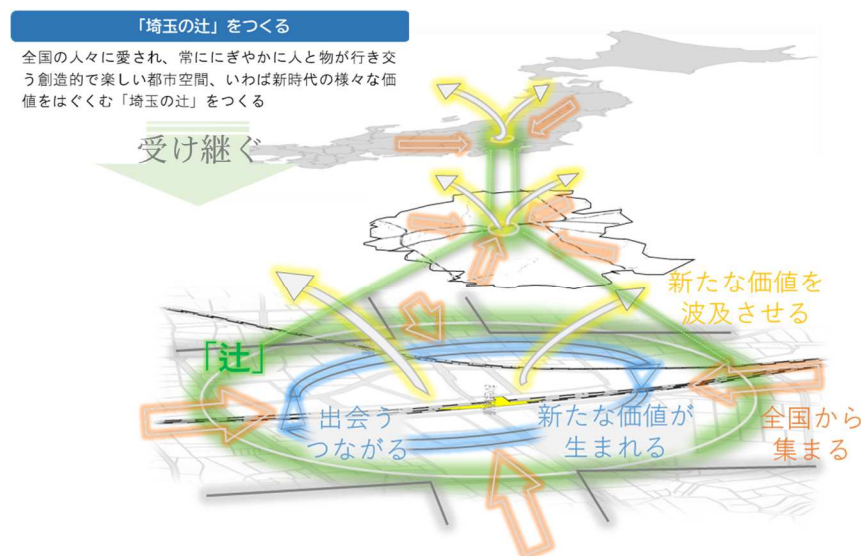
「埼玉の辻」をつくる

全国の人々に愛され、常ににぎやかに人と物が行き交う創造的で楽しい都市空間、いわば新時代の様々な価値をはぐくむ「埼玉の辻」をつくる

受け継ぐ

新たな価値を波及させる

「辻」

出会うつながる

新たな価値が生まれる

全国から集まる